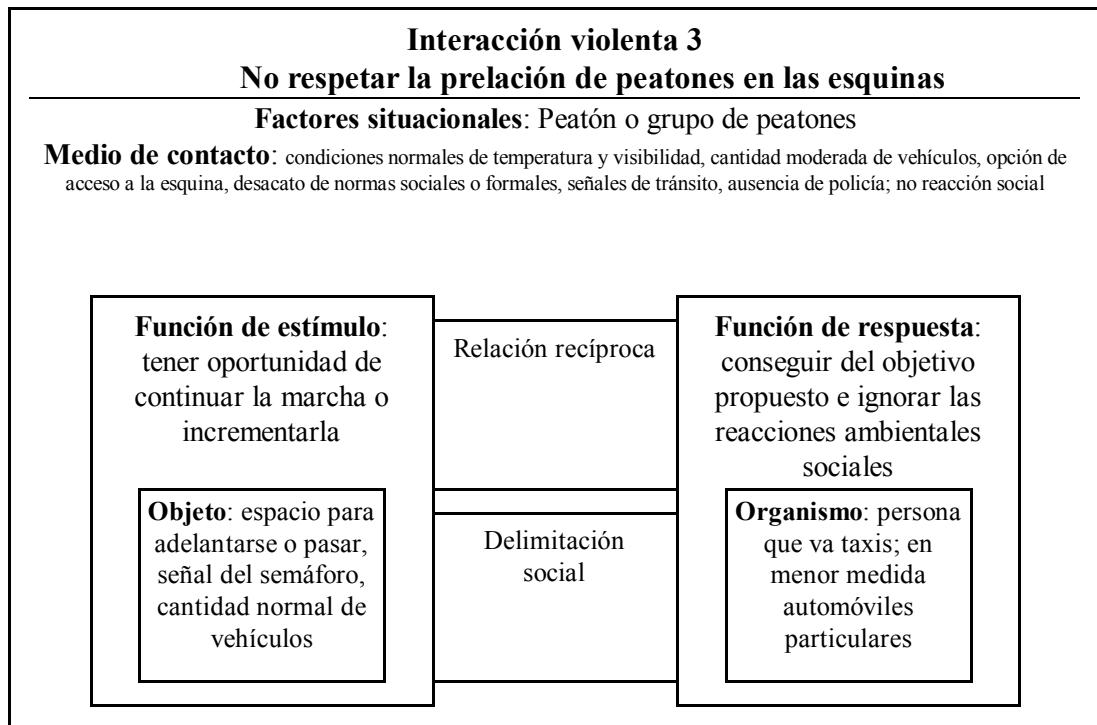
**Interacción violenta 3**
**No respetar la prelación de peatones en las esquinas**

**Factores situacionales**: Peatón o grupo de peatones

**Medio de contacto**: condiciones normales de temperatura y visibilidad, cantidad moderada de vehículos, opción de acceso a la esquina, desacato de normas sociales o formales, señales de tránsito, ausencia de policía; no reacción social

**Función de estímulo**: tener oportunidad de continuar la marcha o incrementarla

**Objeto**: espacio para adelantarse o pasar, señal del semáforo, cantidad normal de vehículos

Relación recíproca

Delimitación social

**Función de respuesta**: conseguir del objetivo propuesto e ignorar las reacciones ambientales sociales

**Organismo**: persona que va taxis; en menor medida automóviles particulares